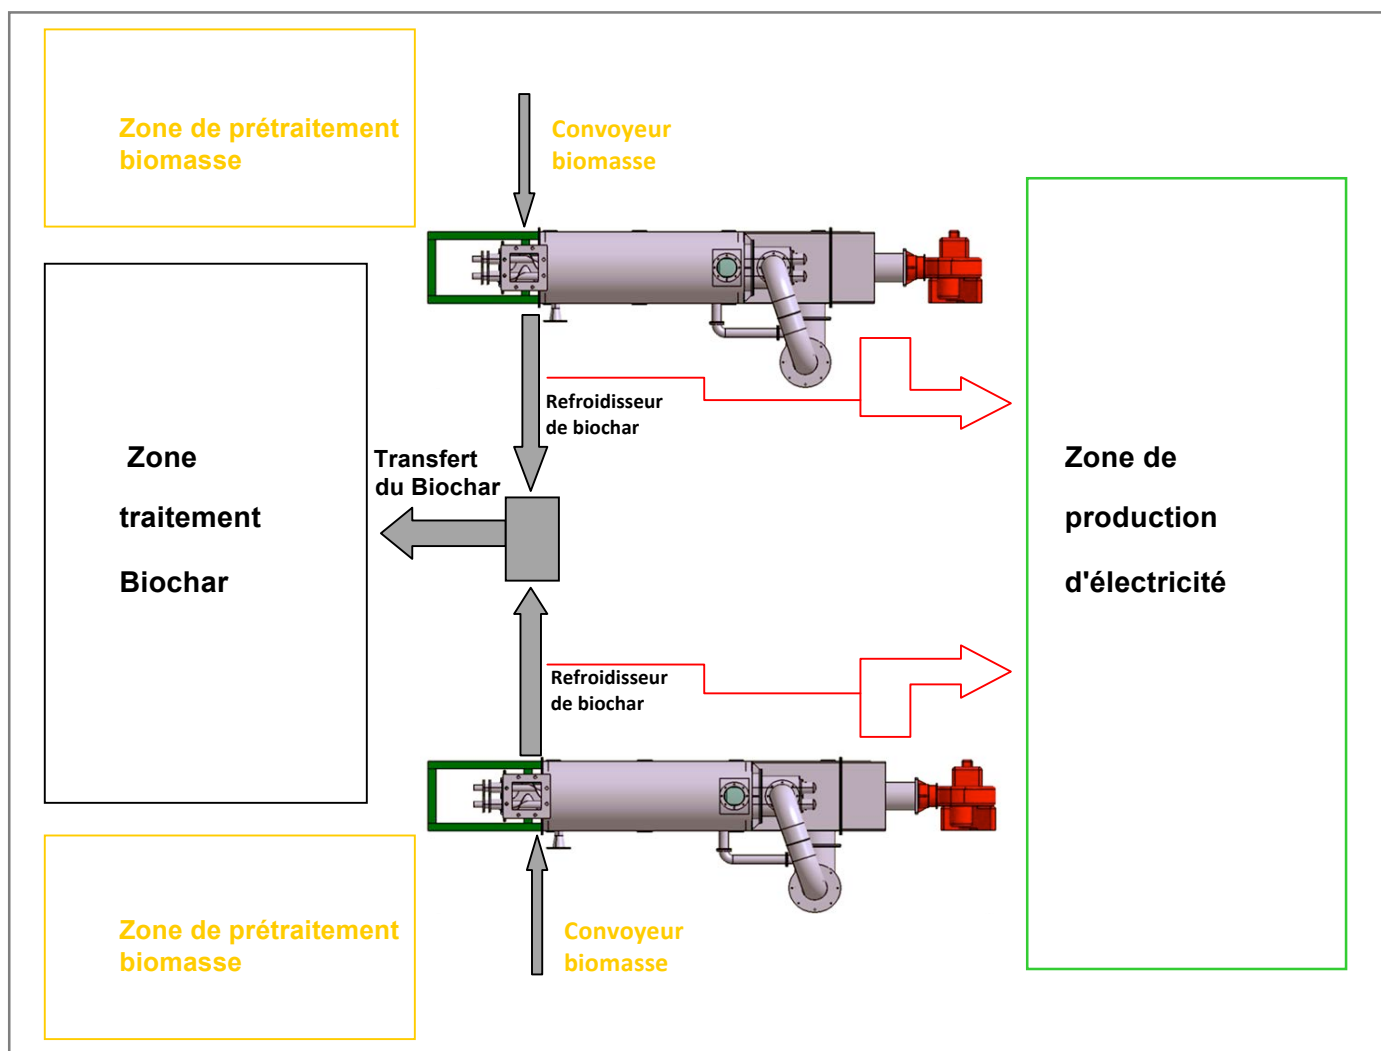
Zone de prétraitement biomasse

Convoyeur biomasse

Zone traitement Biochar

Refroidisseur de biochar

Transfert du Biochar

Zone de production d'électricité

Refroidisseur de biochar

Zone de prétraitement biomasse

Convoyeur biomasse